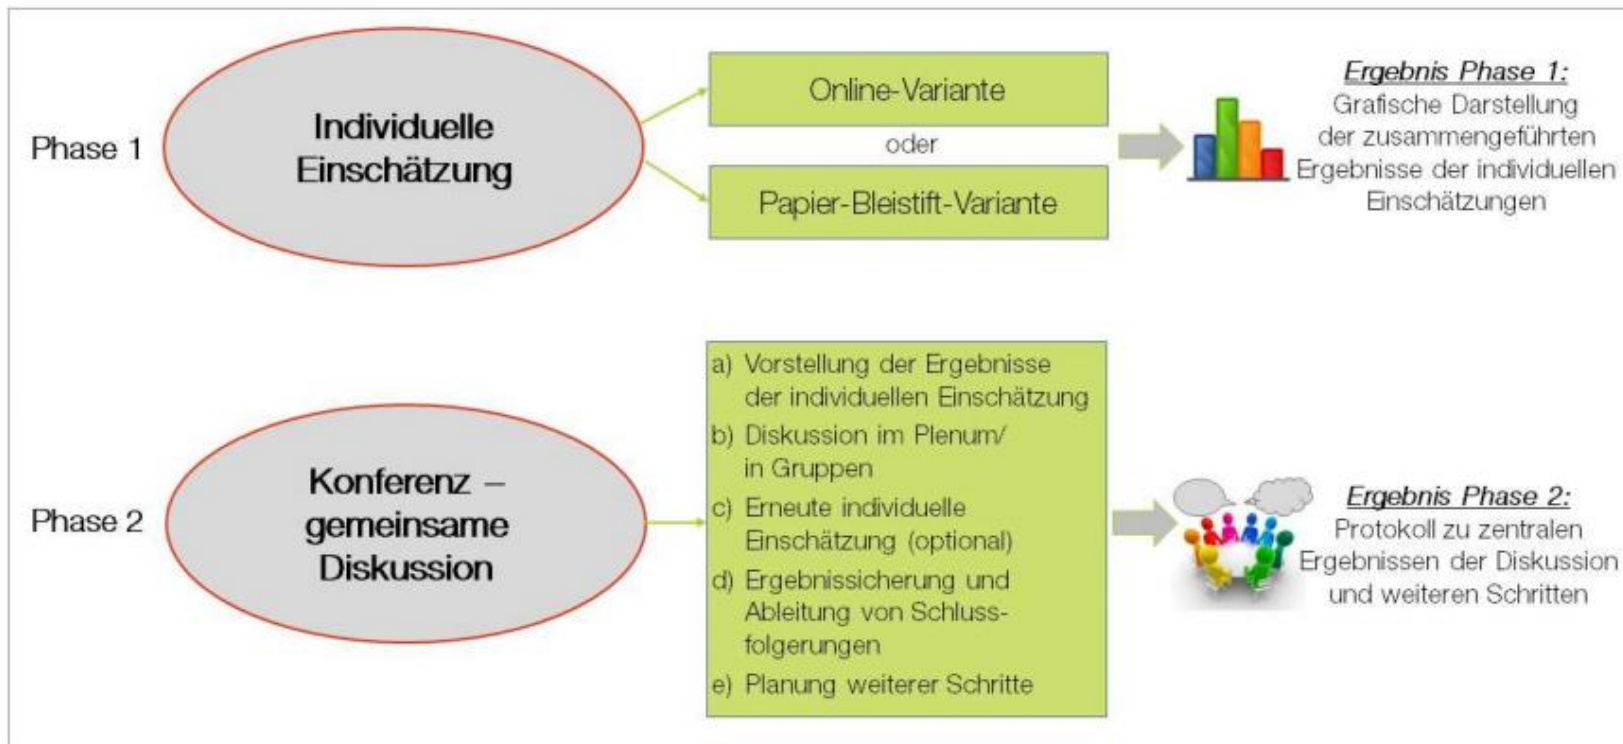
Phase 1

Individuelle Einschätzung

Online-Variante

oder

Papier-Bleistift-Variante

Ergebnis Phase 1:
Grafische Darstellung der zusammengeführten Ergebnisse der individuellen Einschätzungen

Phase 2

Konferenz – gemeinsame Diskussion

a) Vorstellung der Ergebnisse der individuellen Einschätzung
b) Diskussion im Plenum/ in Gruppen
c) Erneute individuelle Einschätzung (optional)
d) Ergebnissicherung und Ableitung von Schlussfolgerungen
e) Planung weiterer Schritte

Ergebnis Phase 2:
Protokoll zu zentralen Ergebnissen der Diskussion und weiteren Schritten